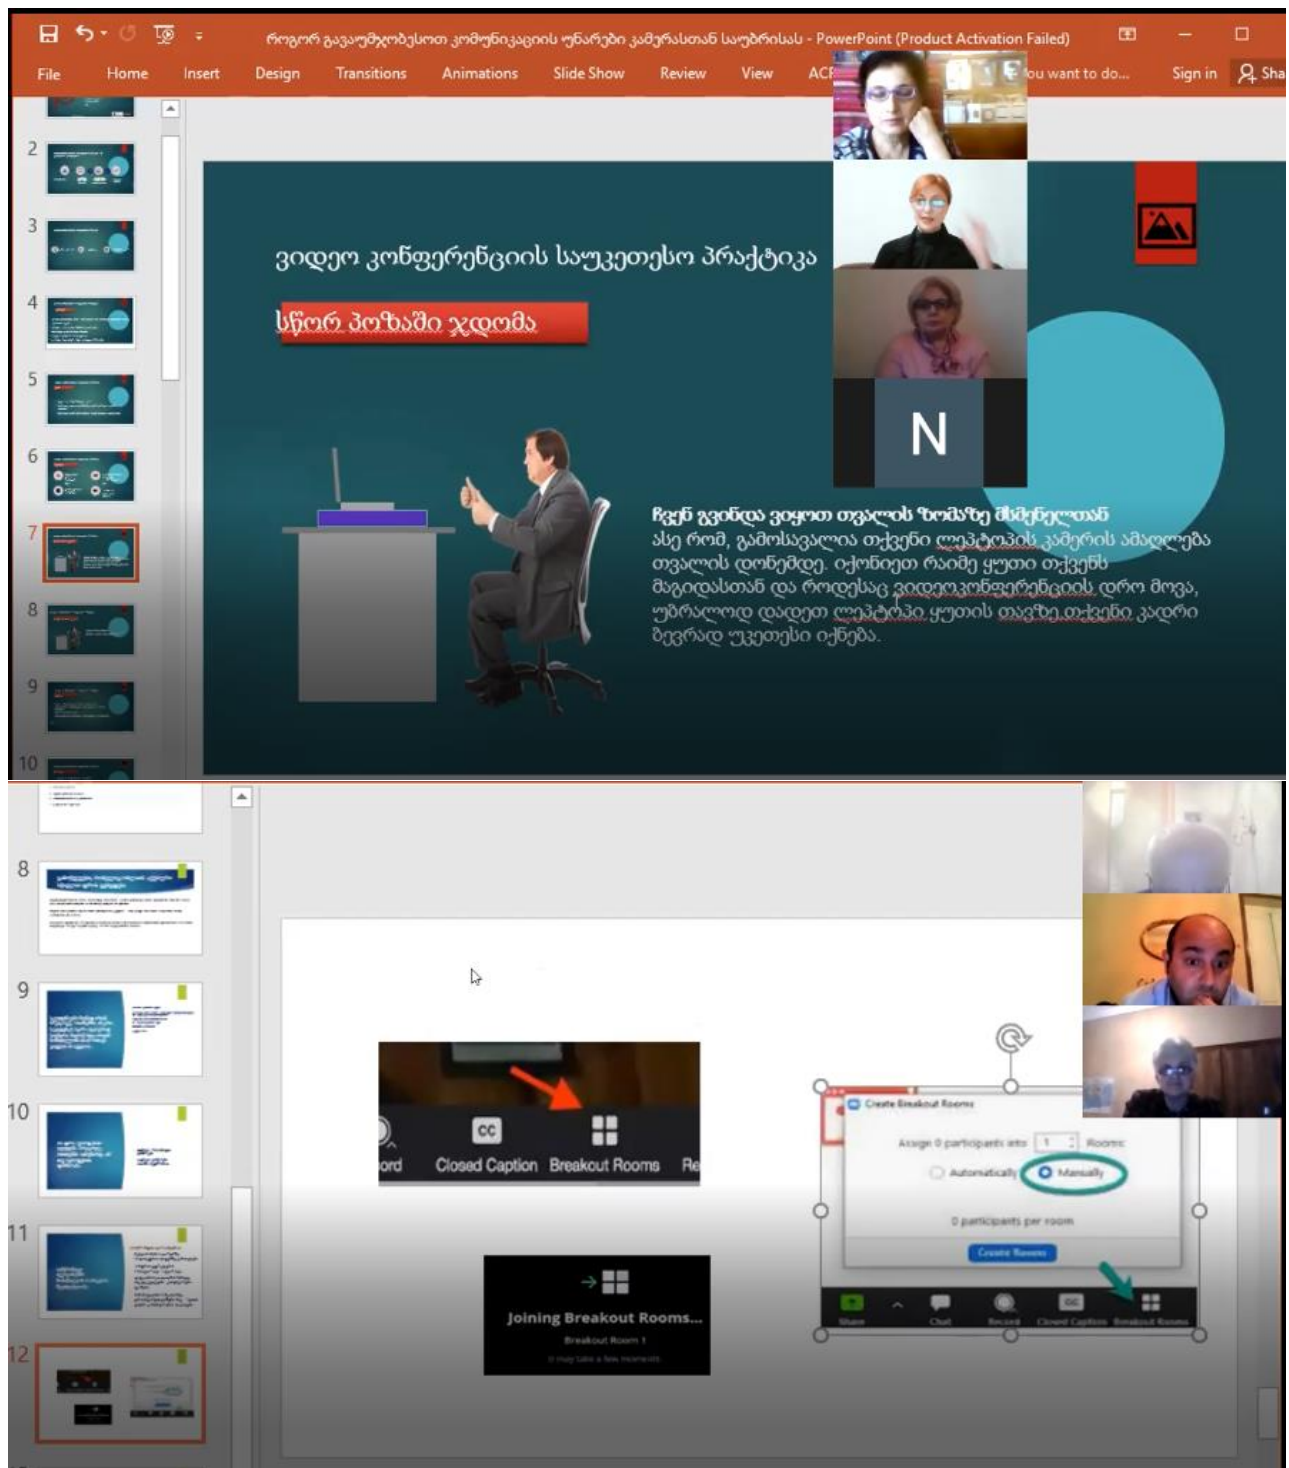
როგორ გავაუმჯობესოთ კომუნიკაციის უნარები კამერასთან საუბრისას - PowerPoint (Product Activation Failed)

File Home Insert Design Transitions Animations Slide Show Review View ACR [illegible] ou want to do... Sign in Sha

2
3
4
5
6
7
8
9
10

ვიდეო კონფერენციის საუკეთესო პრაქტიკა

სწორ პოზაში ჯდომა

N

ჩვენ გვინდა ვიყოთ თვალის ზოლზე მსმენელთან
ასე რომ, გამოსავალია თქვენი ლეპტოპის კამერის ამაღლება თვალის დონემდე. იქონიეთ რაიმე ყუთი თქვენს მაგიდასთან და როდესაც ვიდეოკონფერენციის დრო მოვა, უბრალოდ დადეთ ლეპტოპი ყუთის თავზე თქვენი კადრი ბევრად უკეთესი იქნება.

8
9
10
11
12

CC
ord Closed Caption Breakout Rooms Re

Joining Breakout Rooms...
Breakout Room 1
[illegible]

Create Breakout Rooms
Assign 0 participants into 1 Rooms
Automatically Manually
0 participants per room
Create Rooms
Share Chat Record Closed Caption Breakout Rooms